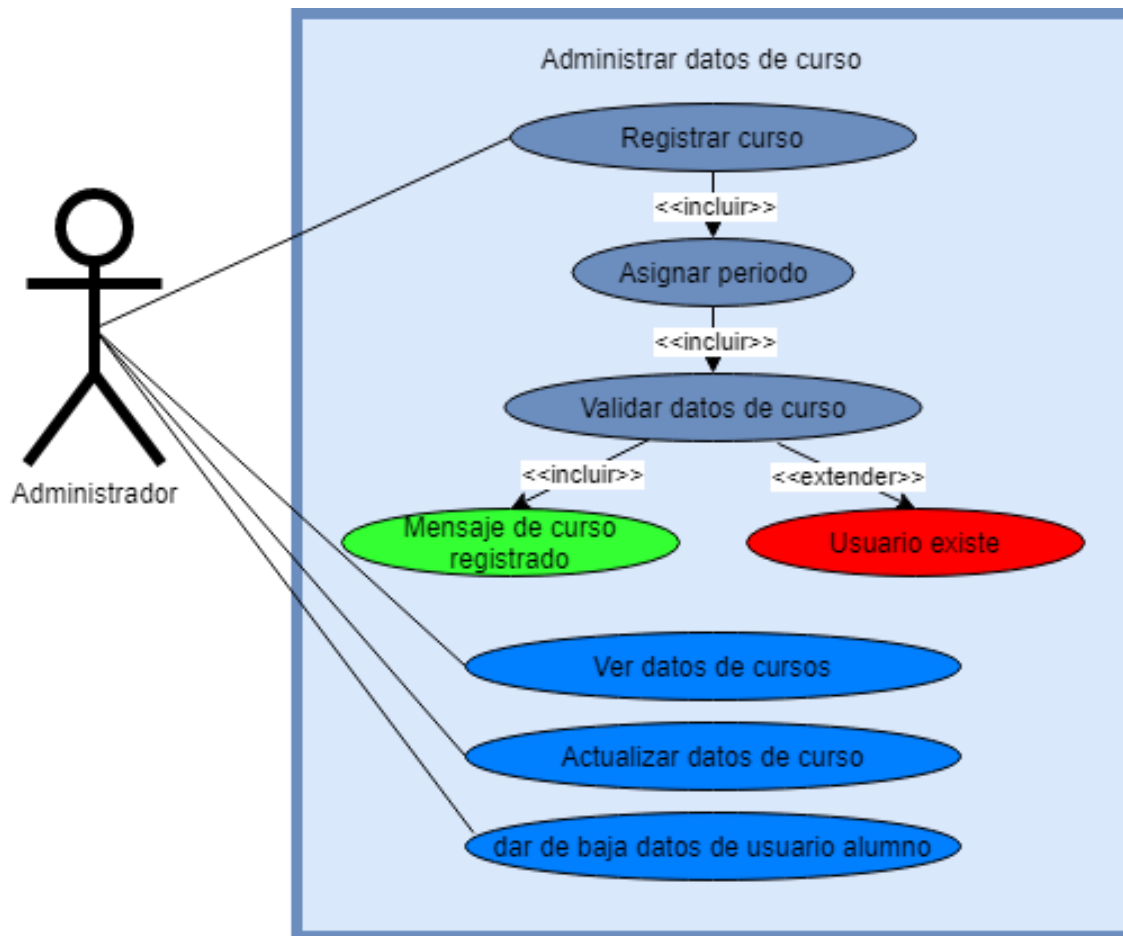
Administrar datos de curso

Registrar curso

<<incluir>>

Asignar periodo

<<incluir>>

Validar datos de curso

<<incluir>>

<<extender>>

Mensaje de curso registrado

Usuario existe

Ver datos de cursos

Actualizar datos de curso

dar de baja datos de usuario alumno

Administrador